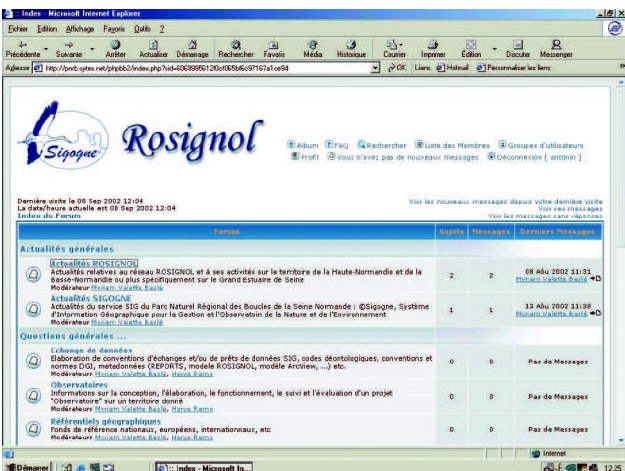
:: Index - Microsoft Internet Explorer

Fichier Edition Affichage Favoris Outils ?

Précédente Suivante Arrêter Actualiser Démarrage Rechercher Favoris Média Historique Courrier Imprimer Edition Discuter Messenger

Adresse http://pnrb.sytes.net/phpbb2/index.php?sid=6069995612f0cf065bf6c97167a1ce94 OK Liens Hotmail Personnaliser les liens

Sigogne

Rosignol

Album FAQ Rechercher Liste des Membres Groupes d'utilisateurs
Profil Vous n'avez pas de nouveaux messages Déconnexion [ antonin ]

Dernière visite le 08 Sep 2002 12:04
La date/heure actuelle est 08 Sep 2002 12:04
Index du Forum

Voir les nouveaux messages depuis votre dernière visite
Voir vos messages
Voir les messages sans réponses

| | Forum | Sujets | Messages | Derniers Messages |
|---|---|---|---|---|
| Actualités générales | | | | |
| | Actualités ROSIGNOL<br>Actualités relatives au réseau ROSIGNOL et à ses activités sur le territoire de la Haute-Normandie et de la Basse-Normandie ou plus spécifiquement sur le Grand Estuaire de Seine<br>Modérateur Myriam Valette Baslé | 2 | 2 | 08 Aôu 2002 11:31<br>Myriam Valette Baslé |
| | Actualités SIGOGNE<br>Actualités du service SIG du Parc Naturel Régional des Boucles de la Seine Normande : ©Sigogne, Système d'Information Géographique pour la Gestion et l'Observatoin de la Nature et de l'Environnement<br>Modérateur Myriam Valette Baslé | 1 | 1 | 13 Aôu 2002 11:38<br>Myriam Valette Baslé |
| Questions générales ... | | | | |
| | Echange de données<br>Elaboration de conventions d'échanges et/ou de prêts de données SIG, codes déontologiques, conventions et normes DGI, metadonnées (REPORTS, modèle ROSIGNOL, modèle ArcView, ...) etc.<br>Modérateurs Myriam Valette Baslé, Herve Remy | 0 | 0 | Pas de Messages |
| | Observatoires<br>Informations sur la conception, l'élaboration, le fonctionnement, le suivi et l'évaluation d'un projet "Observatoire" sur un territoire donné<br>Modérateurs Myriam Valette Baslé, Herve Remy | 0 | 0 | Pas de Messages |
| | Référentiels géographiques<br>Fonds de référence nationaux, européens, internationaux, etc<br>Modérateurs Myriam Valette Baslé, Herve Remy | 0 | 0 | Pas de Messages |

Internet

Démarrer :: Index - Microsoft In... 12:25